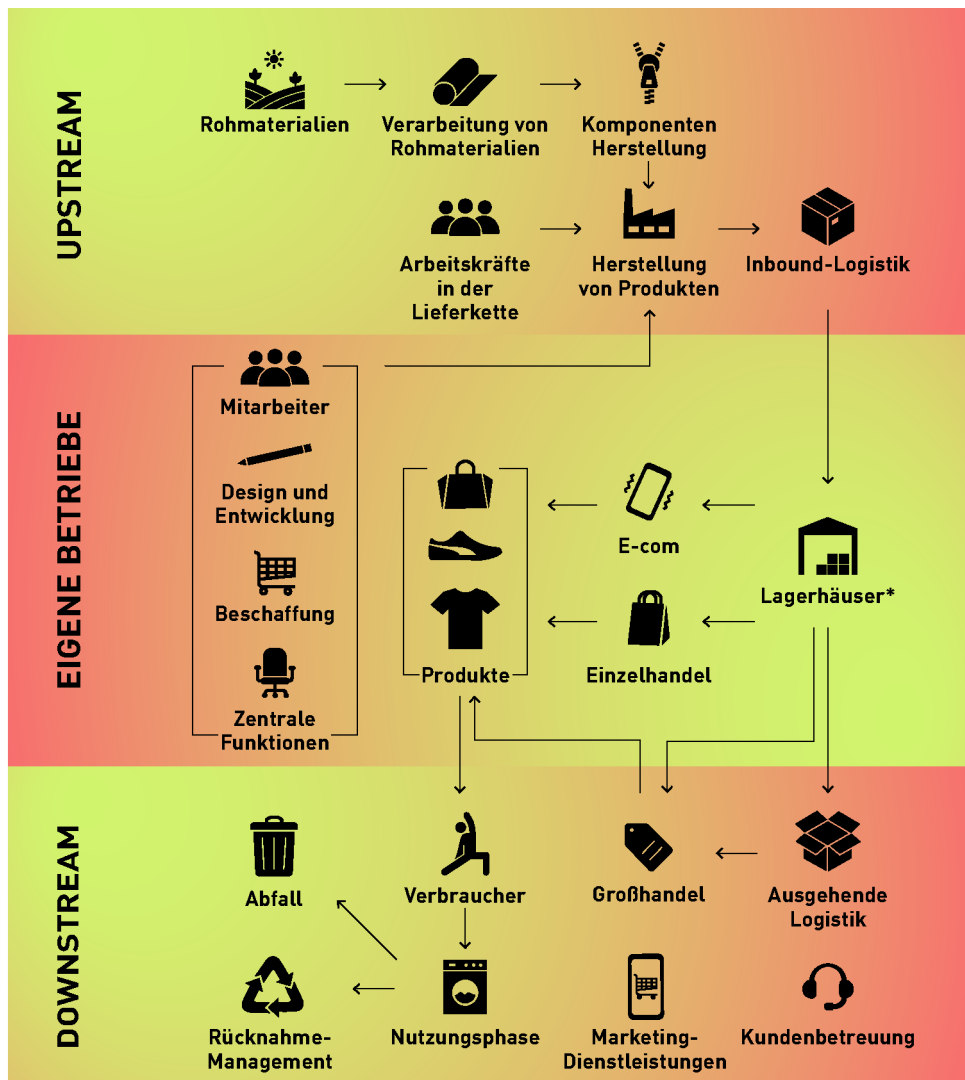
UPSTREAM

Rohmaterialien

Verarbeitung von Rohmaterialien

Komponenten Herstellung

Arbeitskräfte in der Lieferkette

Herstellung von Produkten

Inbound-Logistik

EIGENE BETRIEBE

Mitarbeiter

Design und Entwicklung

Beschaffung

Zentrale Funktionen

Produkte

E-com

Einzelhandel

Lagerhäuser*

DOWNSTREAM

Abfall

Verbraucher

Großhandel

Ausgehende Logistik

Rücknahme-Management

Nutzungsphase

Marketing-Dienstleistungen

Kundenbetreuung